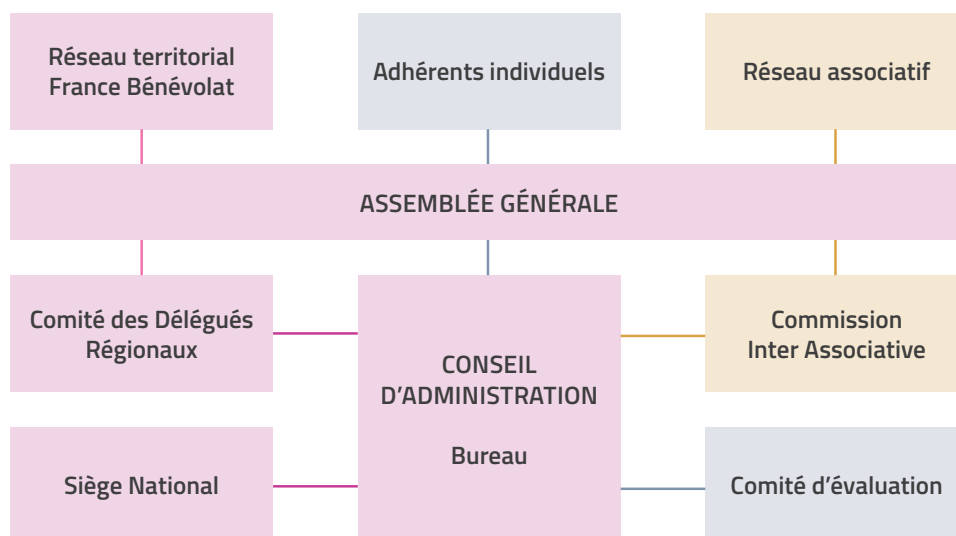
Réseau territorial France Bénévolat

Adhérents individuels

Réseau associatif

ASSEMBLÉE GÉNÉRALE

Comité des Délégués Régionaux

CONSEIL D'ADMINISTRATION

Bureau

Commission Inter Associative

Siège National

Comité d'évaluation